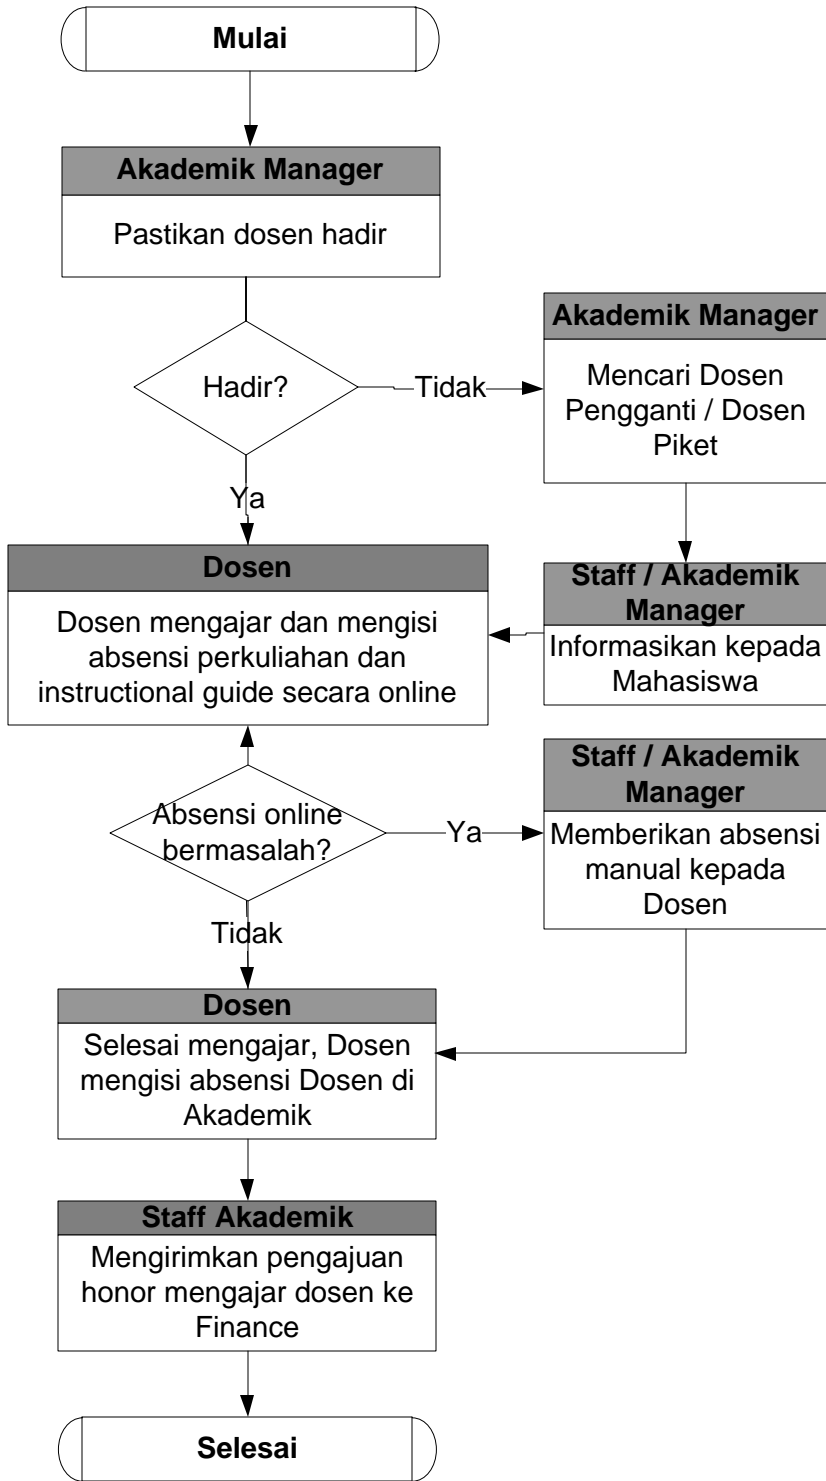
Mulai

Akademik Manager

Pastikan dosen hadir

Hadir?

Tidak

Akademik Manager

Mencari Dosen Pengganti / Dosen Piket

Ya

Dosen

Dosen mengajar dan mengisi absensi perkuliahan dan instructional guide secara online

Staff / Akademik Manager

Informasikan kepada Mahasiswa

Absensi online bermasalah?

Ya

Staff / Akademik Manager

Memberikan absensi manual kepada Dosen

Tidak

Dosen

Selesai mengajar, Dosen mengisi absensi Dosen di Akademik

Staff Akademik

Mengirimkan pengajuan honor mengajar dosen ke Finance

Selesai